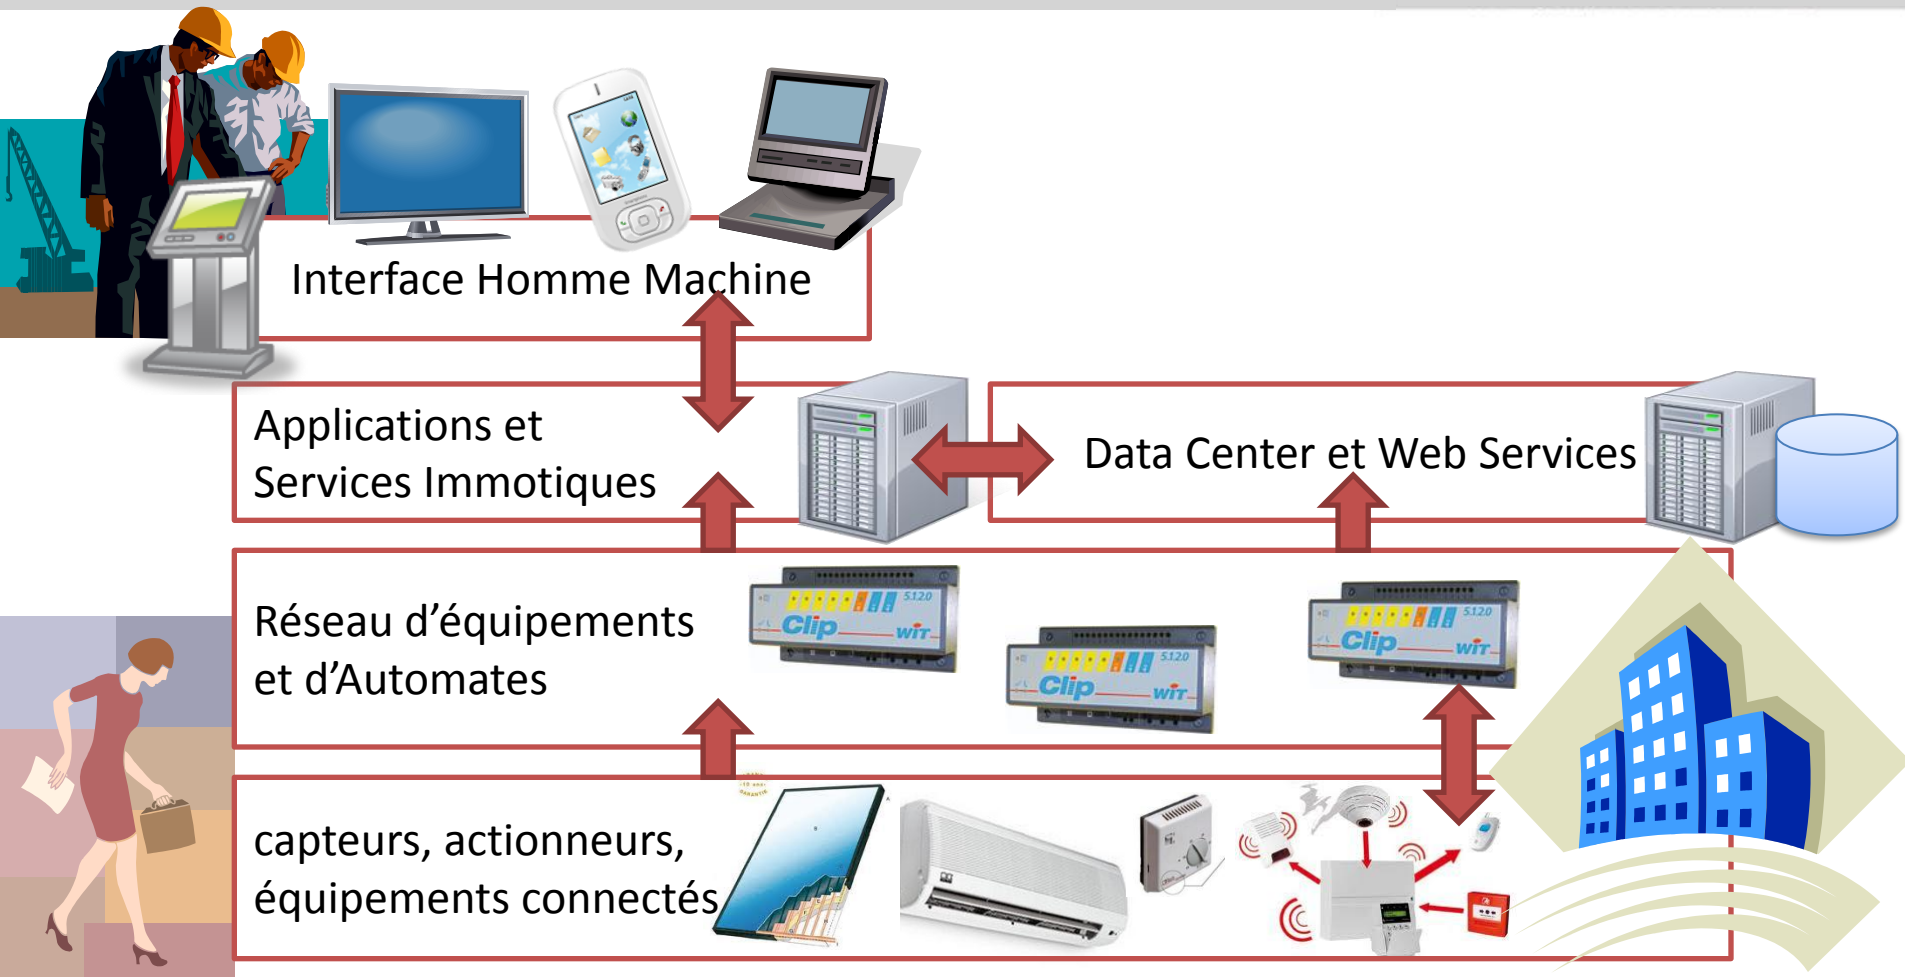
Interface Homme Machine

Applications et Services Immotiques

Data Center et Web Services

Réseau d'équipements et d'Automates

5120
Clip
WIT

5120
Clip
WIT

5120
Clip
WIT

capteurs, actionneurs, équipements connectés